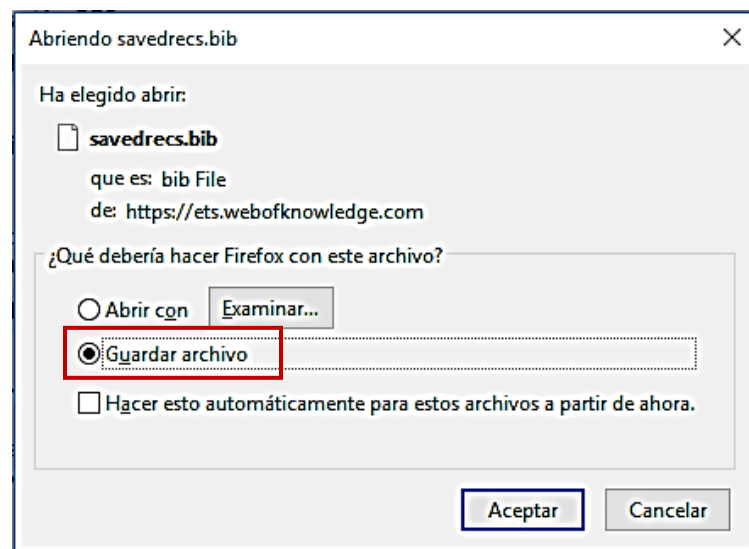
Abriendo savedrecs.bib

Ha elegido abrir:

savedrecs.bib

que es: bib File

de: https://ets.webofknowledge.com

¿Qué debería hacer Firefox con este archivo?

Abrir con

Examinar...

Guardar archivo

Hacer esto automáticamente para estos archivos a partir de ahora.

Aceptar

Cancelar